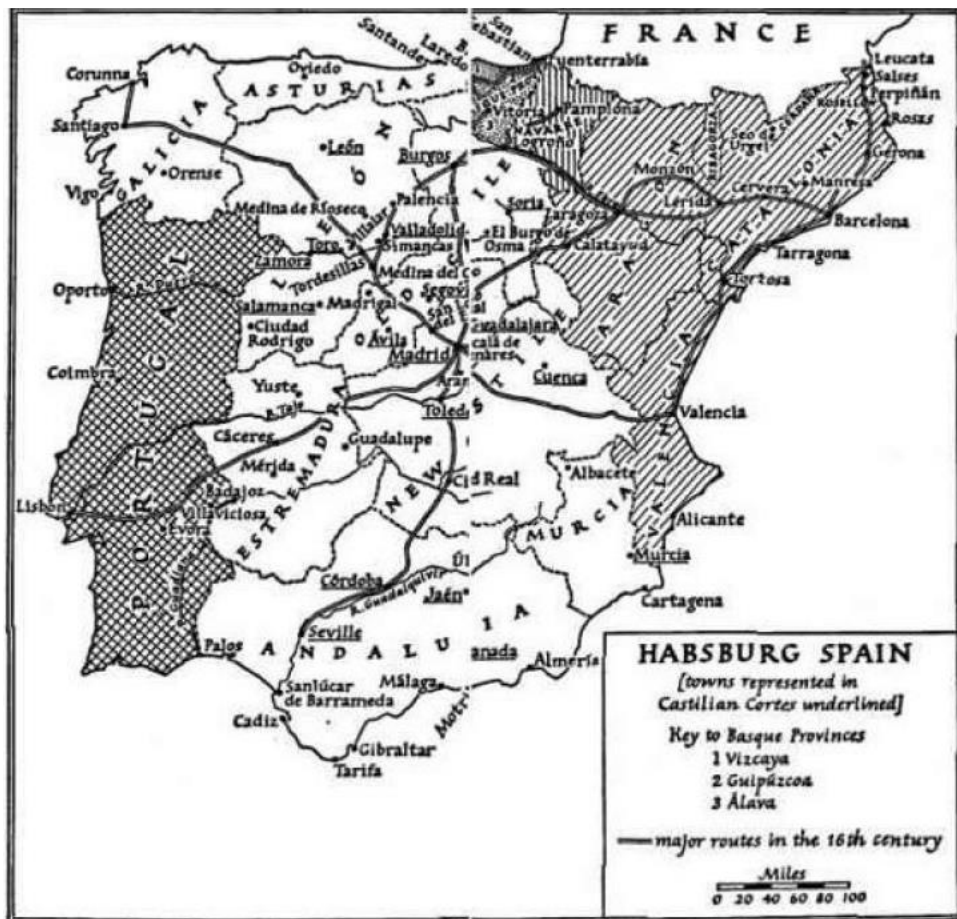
FRANCE

San Sebastian
Santander
Laredo
Fuenterrabia
Oviedo
Corunna
ASTURIAS
Leucata
Salses
Perpiñán
Rosas
Gerona
Santiago
GALICIA
Orense
Vigo
León
Burgos
Palencia
Vitoria
Pamplona
NAVARRE
Logroño
Seo de Urgel
Monzón
Lérida
Cervera
Manresa
CATALONIA
Barcelona
Tarragona
Tortosa
Medina de Rioseco
Toro
Valladolid
Simancas
Tordesillas
Zamora
Medina del Campo
Segovia
Soria
El Burgo de Osma
Zaragoza
Calatayud
ARAGON
Oporto
Salamanca
Ciudad Rodrigo
Madrigal
Ávila
Madrid
Guadalajara
Alcalá de Henares
Cuenca
Coimbra
PORTUGAL
Yuste
R. Tajo
Toledo
Valencia
VALENCIA
Cáceres
Mérida
Guadalupe
Badajoz
Villaviciosa
Évora
Lisbon
ESTREMADURA
NEW CASTILE
Ciudad Real
Albacete
MURCIA
Alicante
Murcia
Cartagena
Córdoba
R. Guadalquivir
Jaén
Seville
Palos
ANDALUCIA
Granada
Almería
Sanlúcar de Barrameda
Málaga
Cadiz
Gibraltar
Tarifa
Motril
R. Guadiana
LEÓN
OLD CASTILE
1
2
3

HABSBURG SPAIN
[towns represented in Castilian Cortes underlined]
Key to Basque Provinces
1 Vizcaya
2 Guipúzcoa
3 Álava
major routes in the 16th century
Miles
0 20 40 60 80 100